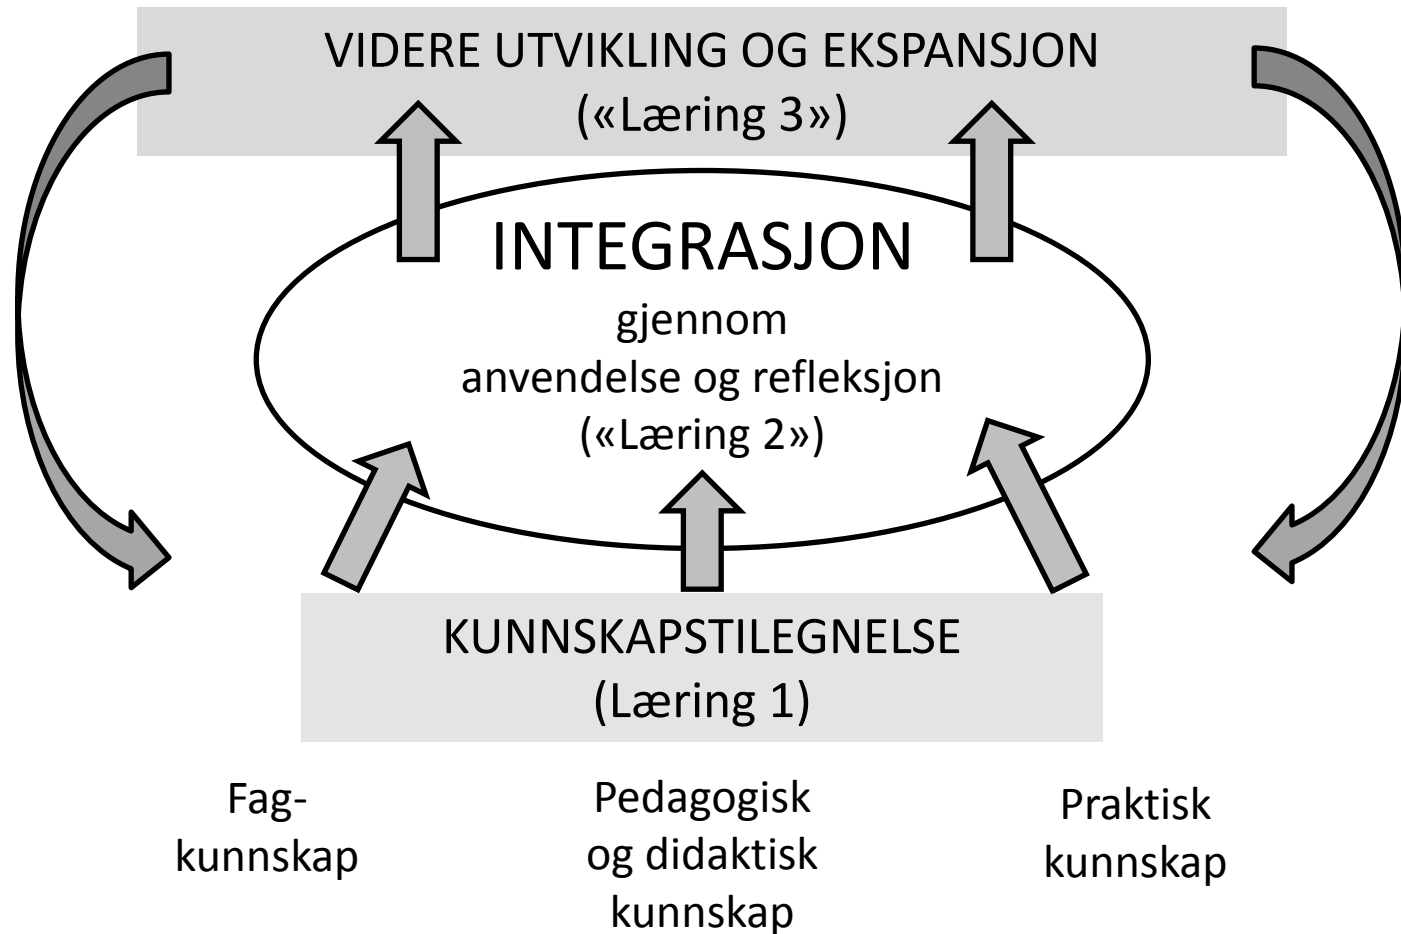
VIDERE UTVIKLING OG EKSPANSJON
(«Læring 3»)

INTEGRASJON
gjennom
anvendelse og refleksjon
(«Læring 2»)

KUNNSKAPSTILEGNELSE
(Læring 1)

Fag-
kunnskap

Pedagogisk
og didaktisk
kunnskap

Praktisk
kunnskap